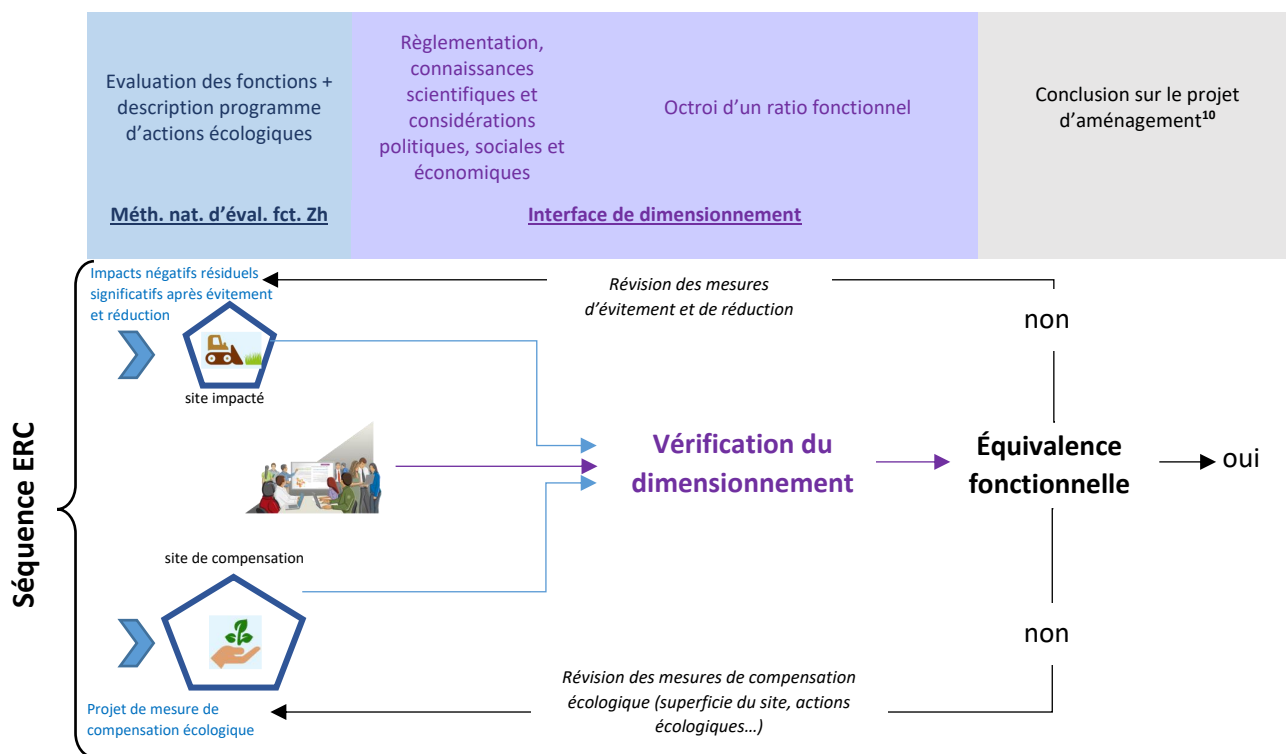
Evaluation des fonctions + description programme d'actions écologiques

Méth. nat. d'éval. fct. Zh

Règlementation, connaissances scientifiques et considérations politiques, sociales et économiques

Octroi d'un ratio fonctionnel

Interface de dimensionnement

Conclusion sur le projet d'aménagement$^{10}$

Séquence ERC

Impacts négatifs résiduels significatifs après évitement et réduction

Révision des mesures d'évitement et de réduction

non

site impacté

Vérification du dimensionnement

Équivalence fonctionnelle

oui

site de compensation

non

Révision des mesures de compensation écologique (superficie du site, actions écologiques…)

Projet de mesure de compensation écologique